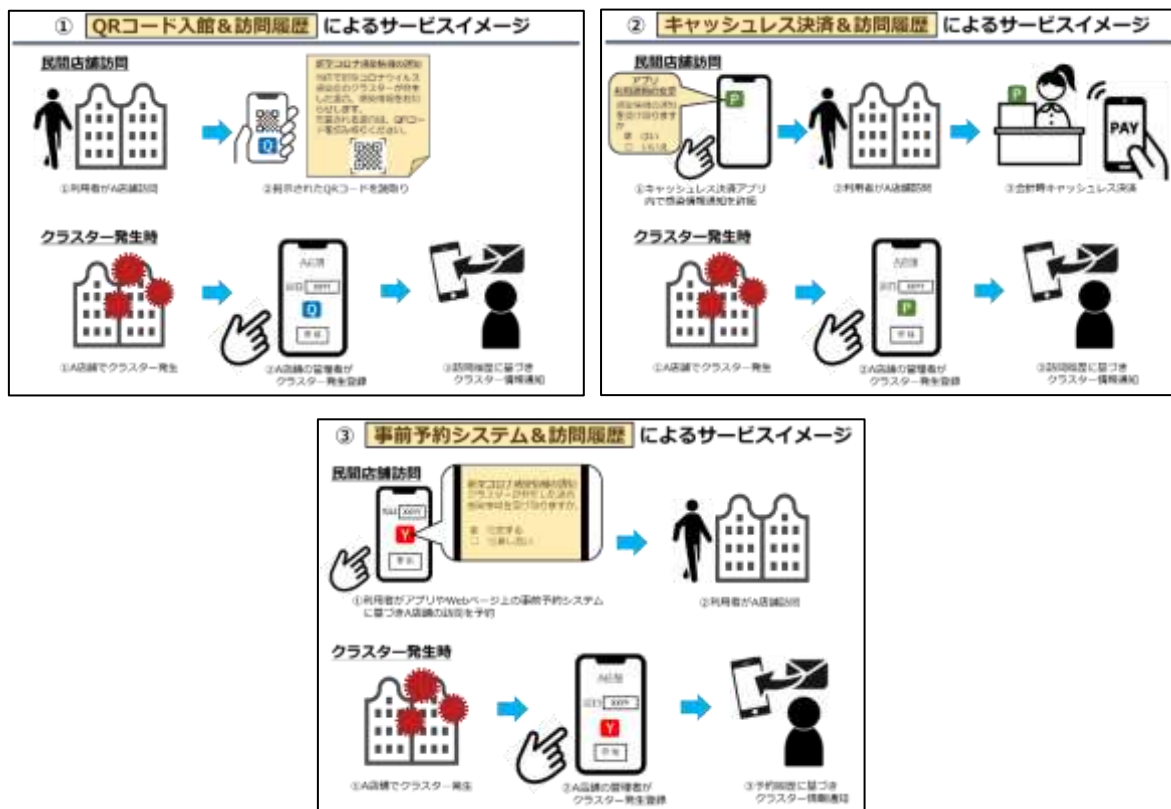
① QRコード入館&訪問履歴 によるサービスイメージ

民間店舗訪問

新型コロナ感染発生の通知
当店で新型コロナウイルス感染症のクラスターが発生した場合、感染情報をお知らせします。
ご登録される方は、QRコードを読み取りください。

①利用者がA店舗訪問

②掲示されたQRコードを読取り

クラスター発生時

A店舗
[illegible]
Q

①A店舗でクラスター発生

②A店舗の管理者がクラスター発生を登録

③訪問履歴に基づきクラスター情報通知

② キャッシュレス決済&訪問履歴 によるサービスイメージ

民間店舗訪問

アプリ
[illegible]
はい
いいえ

P

①キャッシュレス決済アプリ内で感染情報通知を許可

②利用者がA店舗訪問

P

PAY

③会計時キャッシュレス決済

クラスター発生時

A店舗
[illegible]
P

①A店舗でクラスター発生

②A店舗の管理者がクラスター発生を登録

③訪問履歴に基づきクラスター情報通知

③ 事前予約システム&訪問履歴 によるサービスイメージ

民間店舗訪問

新型コロナ感染発生の通知
クラスターが発生した場合、感染情報を受け取りますか。
□ 希望する
□ 希望しない

Y

①利用者がアプリやWebページ上の事前予約システムに基づきA店舗の訪問を予約

②利用者がA店舗訪問

クラスター発生時

A店舗
Y

①A店舗でクラスター発生

②A店舗の管理者がクラスター発生登録

③予約履歴に基づきクラスター情報通知